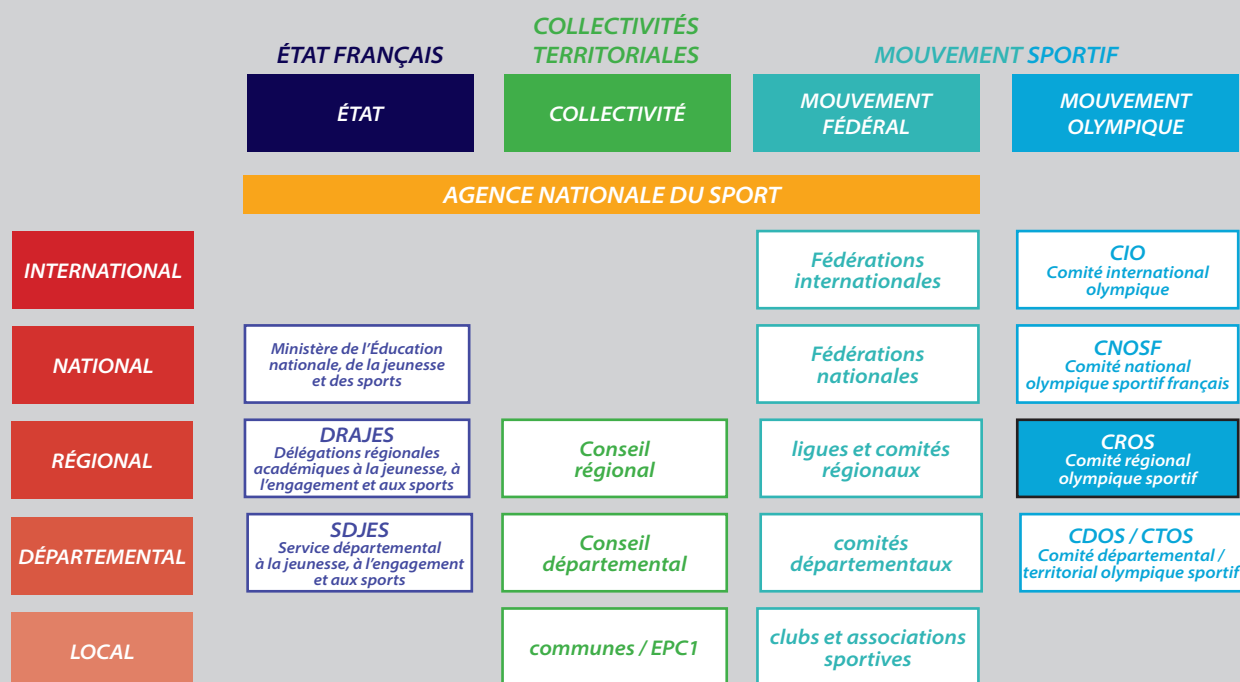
ÉTAT FRANÇAIS

COLLECTIVITÉS TERRITORIALES

MOUVEMENT SPORTIF

ÉTAT

COLLECTIVITÉ

MOUVEMENT FÉDÉRAL

MOUVEMENT OLYMPIQUE

AGENCE NATIONALE DU SPORT

INTERNATIONAL

Fédérations internationales

CIO
Comité international olympique

NATIONAL

Ministère de l'Éducation nationale, de la jeunesse et des sports

Fédérations nationales

CNOSF
Comité national olympique sportif français

RÉGIONAL

DRAJES
Délégations régionales académiques à la jeunesse, à l'engagement et aux sports

Conseil régional

ligues et comités régionaux

CROS
Comité régional olympique sportif

DÉPARTEMENTAL

SDJES
Service départemental à la jeunesse, à l'engagement et aux sports

Conseil départemental

comités départementaux

CDOS / CTOS
Comité départemental / territorial olympique sportif

LOCAL

communes / EPC1

clubs et associations sportives